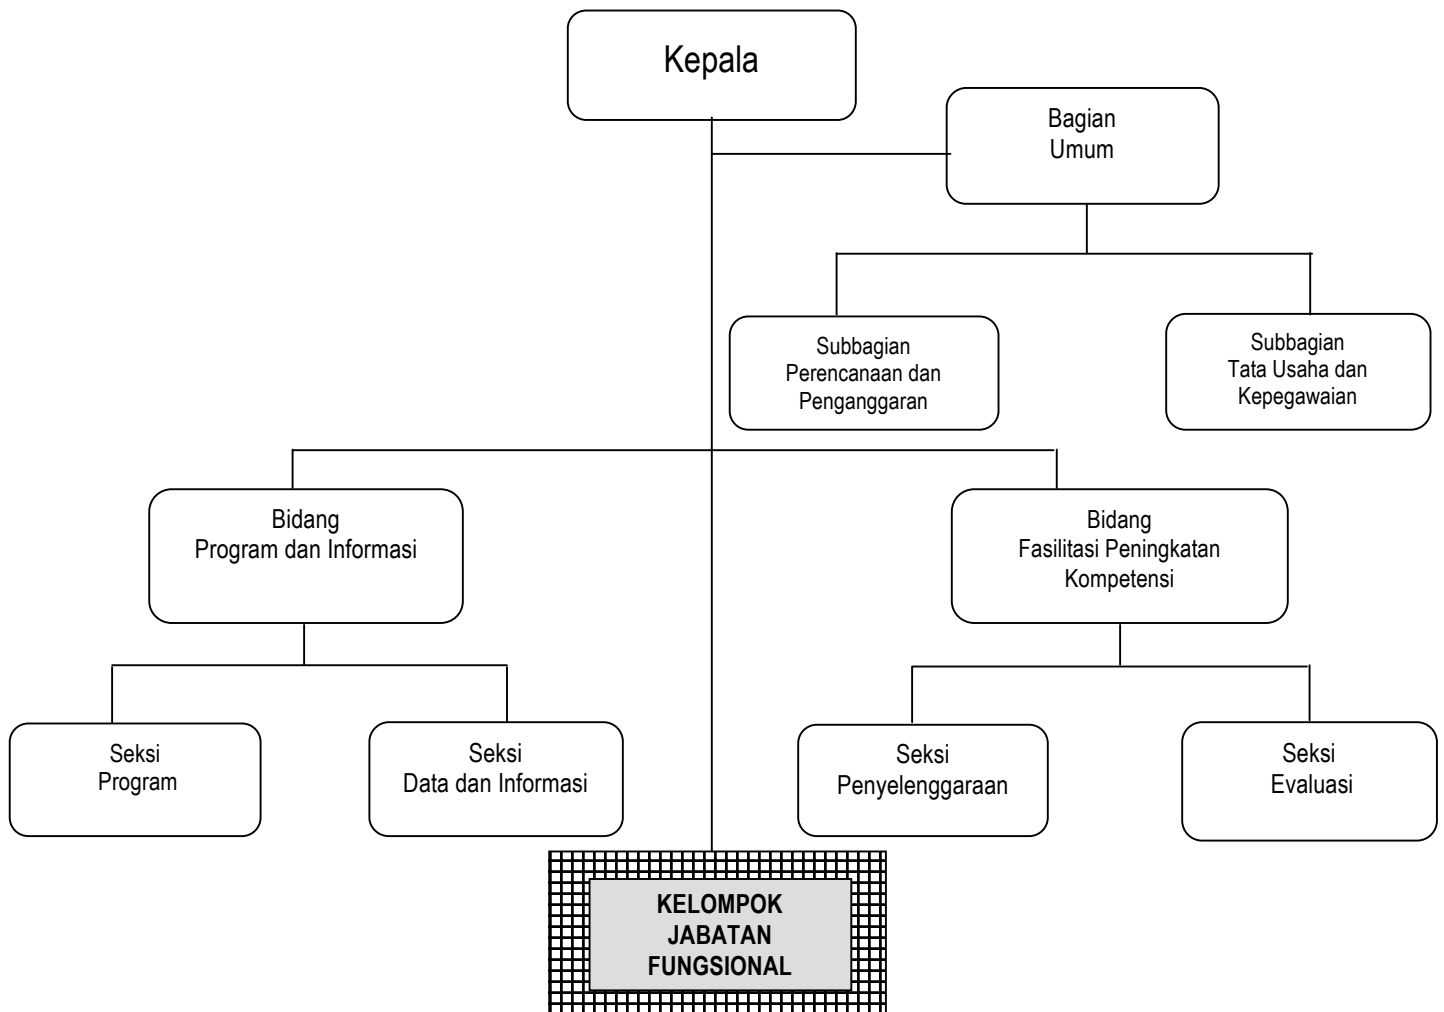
Kepala

Bagian
Umum

Subbagian
Perencanaan dan
Penganggaran

Subbagian
Tata Usaha dan
Kepegawaian

Bidang
Program dan Informasi

Bidang
Fasilitasi Peningkatan
Kompetensi

Seksi
Program

Seksi
Data dan Informasi

Seksi
Penyelenggaraan

Seksi
Evaluasi

KELOMPOK
JABATAN
FUNGSIONAL